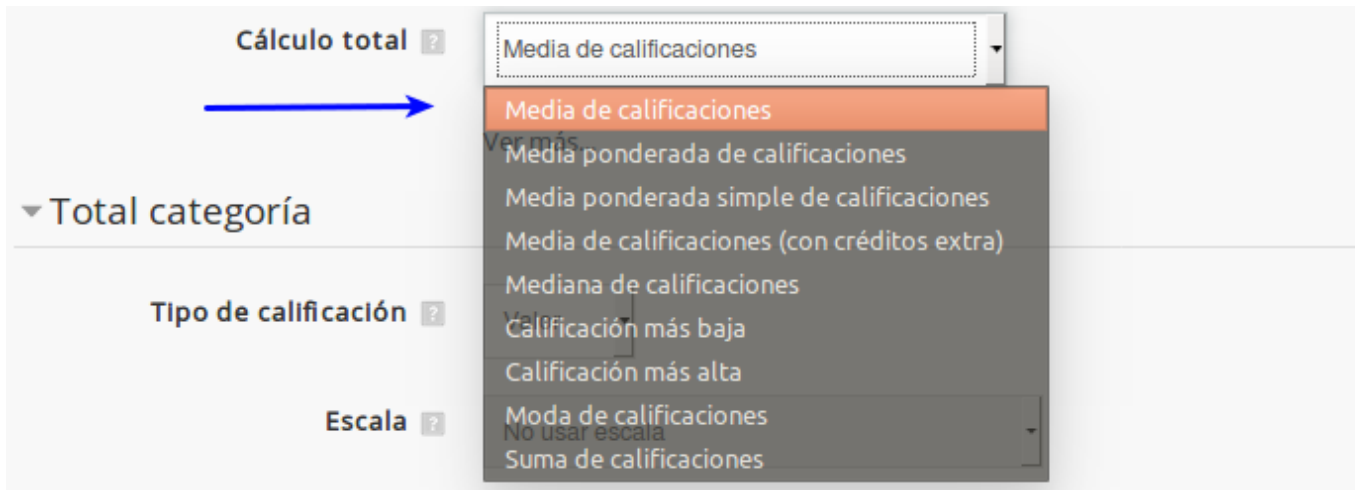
Cálculo total ?

Media de calificaciones

Media de calificaciones
Media ponderada de calificaciones
Media ponderada simple de calificaciones
Media de calificaciones (con créditos extra)
Mediana de calificaciones
Calificación más baja
Calificación más alta
Moda de calificaciones
Suma de calificaciones

Ver más...

Total categoría

Tipo de calificación ?

Valor

Escala ?

No usar escala